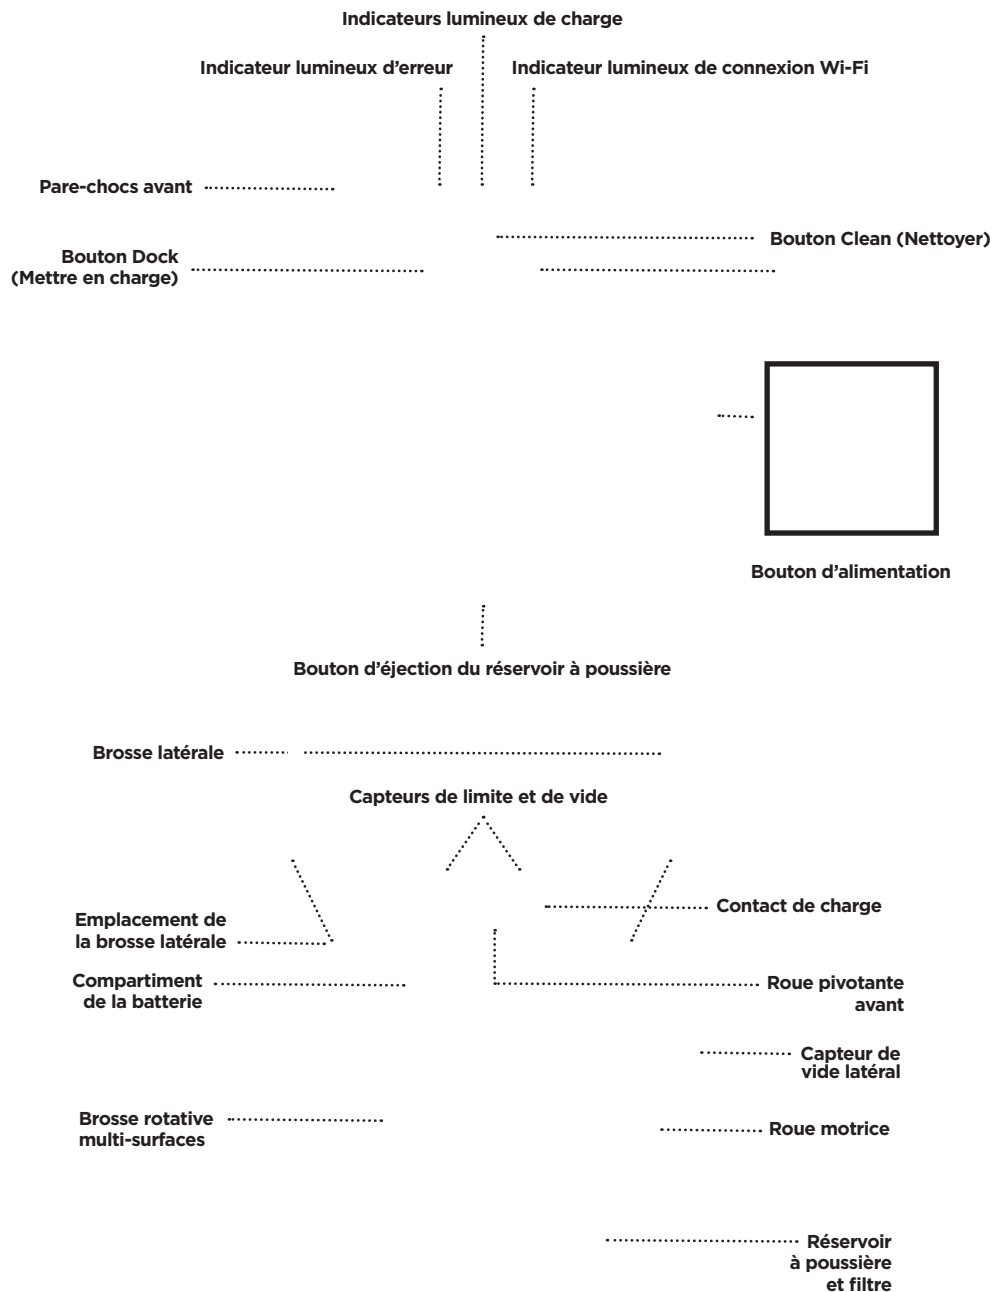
Indicateurs lumineux de charge

Indicateur lumineux d'erreur

Indicateur lumineux de connexion Wi-Fi

Pare-chocs avant

Bouton Clean (Nettoyer)

Bouton Dock (Mettre en charge)

Bouton d'alimentation

Bouton d'éjection du réservoir à poussière

Brosse latérale

Capteurs de limite et de vide

Emplacement de la brosse latérale

Contact de charge

Compartiment de la batterie

Roue pivotante avant

Capteur de vide latéral

Brosse rotative multi-surfaces

Roue motrice

Réservoir à poussière et filtre